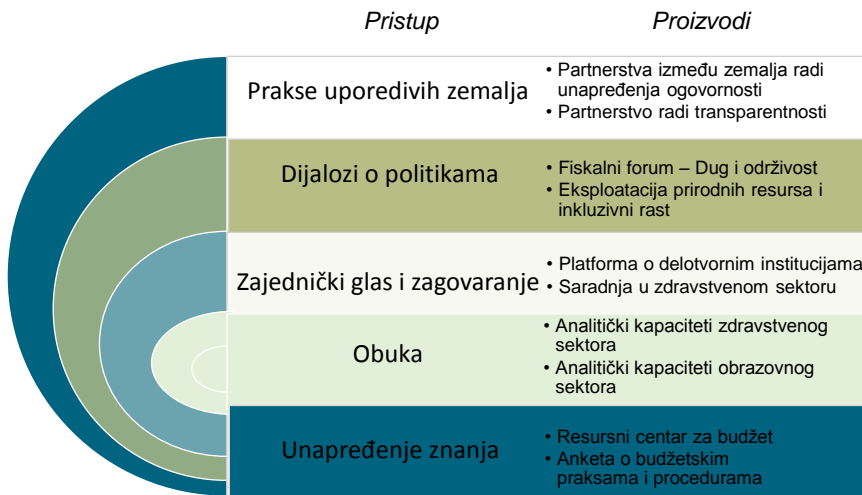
Pristup

Proizvodi

| Pristup | Proizvodi |
|---|---|
| Prakse uporedivih zemalja | • Partnerstva između zemalja radi unapređenja ogovornosti • Partnerstvo radi transparentnosti |
| Dijalozi o politikama | • Fiskalni forum – Dug i održivost • Eksploatacija prirodnih resursa i inkluzivni rast |
| Zajednički glas i zagovaranje | • Platforma o delotvornim institucijama • Saradnja u zdravstvenom sektoru |
| Obuka | • Analitički kapaciteti zdravstvenog sektora • Analitički kapaciteti obrazovnog sektora |
| Unapređenje znanja | • Resursni centar za budžet • Anketa o budžetskim praksama i procedurama |